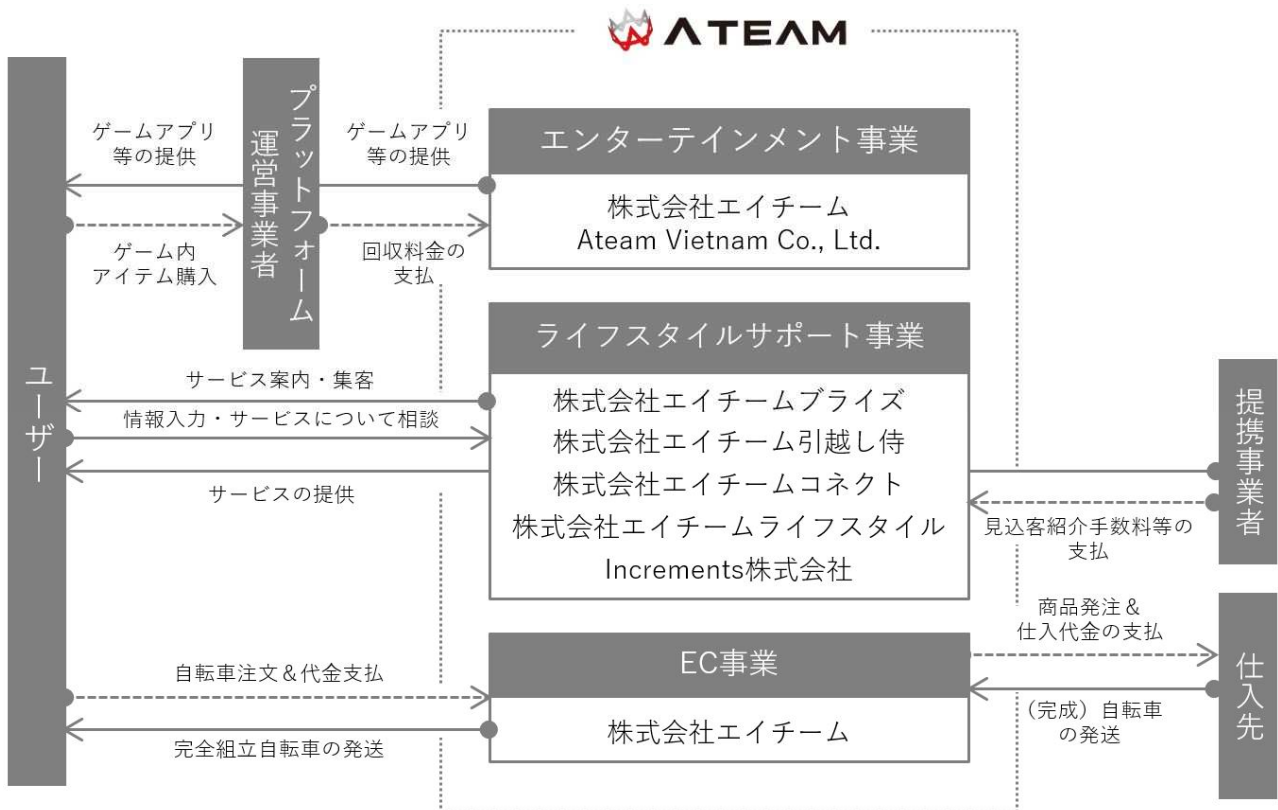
ATEAM

ユーザー

プラットフォーム運営事業者

ゲームアプリ等の提供

ゲーム内アイテム購入

ゲームアプリ等の提供

回収料金の支払

エンターテインメント事業

株式会社エイチーム
Ateam Vietnam Co., Ltd.

ライフスタイルサポート事業

株式会社エイチームブライズ
株式会社エイチーム引越し侍
株式会社エイチームコネクト
株式会社エイチームライフスタイル
Increments株式会社

サービス案内・集客

情報入力・サービスについて相談

サービスの提供

提携事業者

見込客紹介手数料等の支払

EC事業

株式会社エイチーム

自転車注文＆代金支払

完全組立自転車の発送

商品発注＆仕入代金の支払

（完成）自転車の発送

仕入先